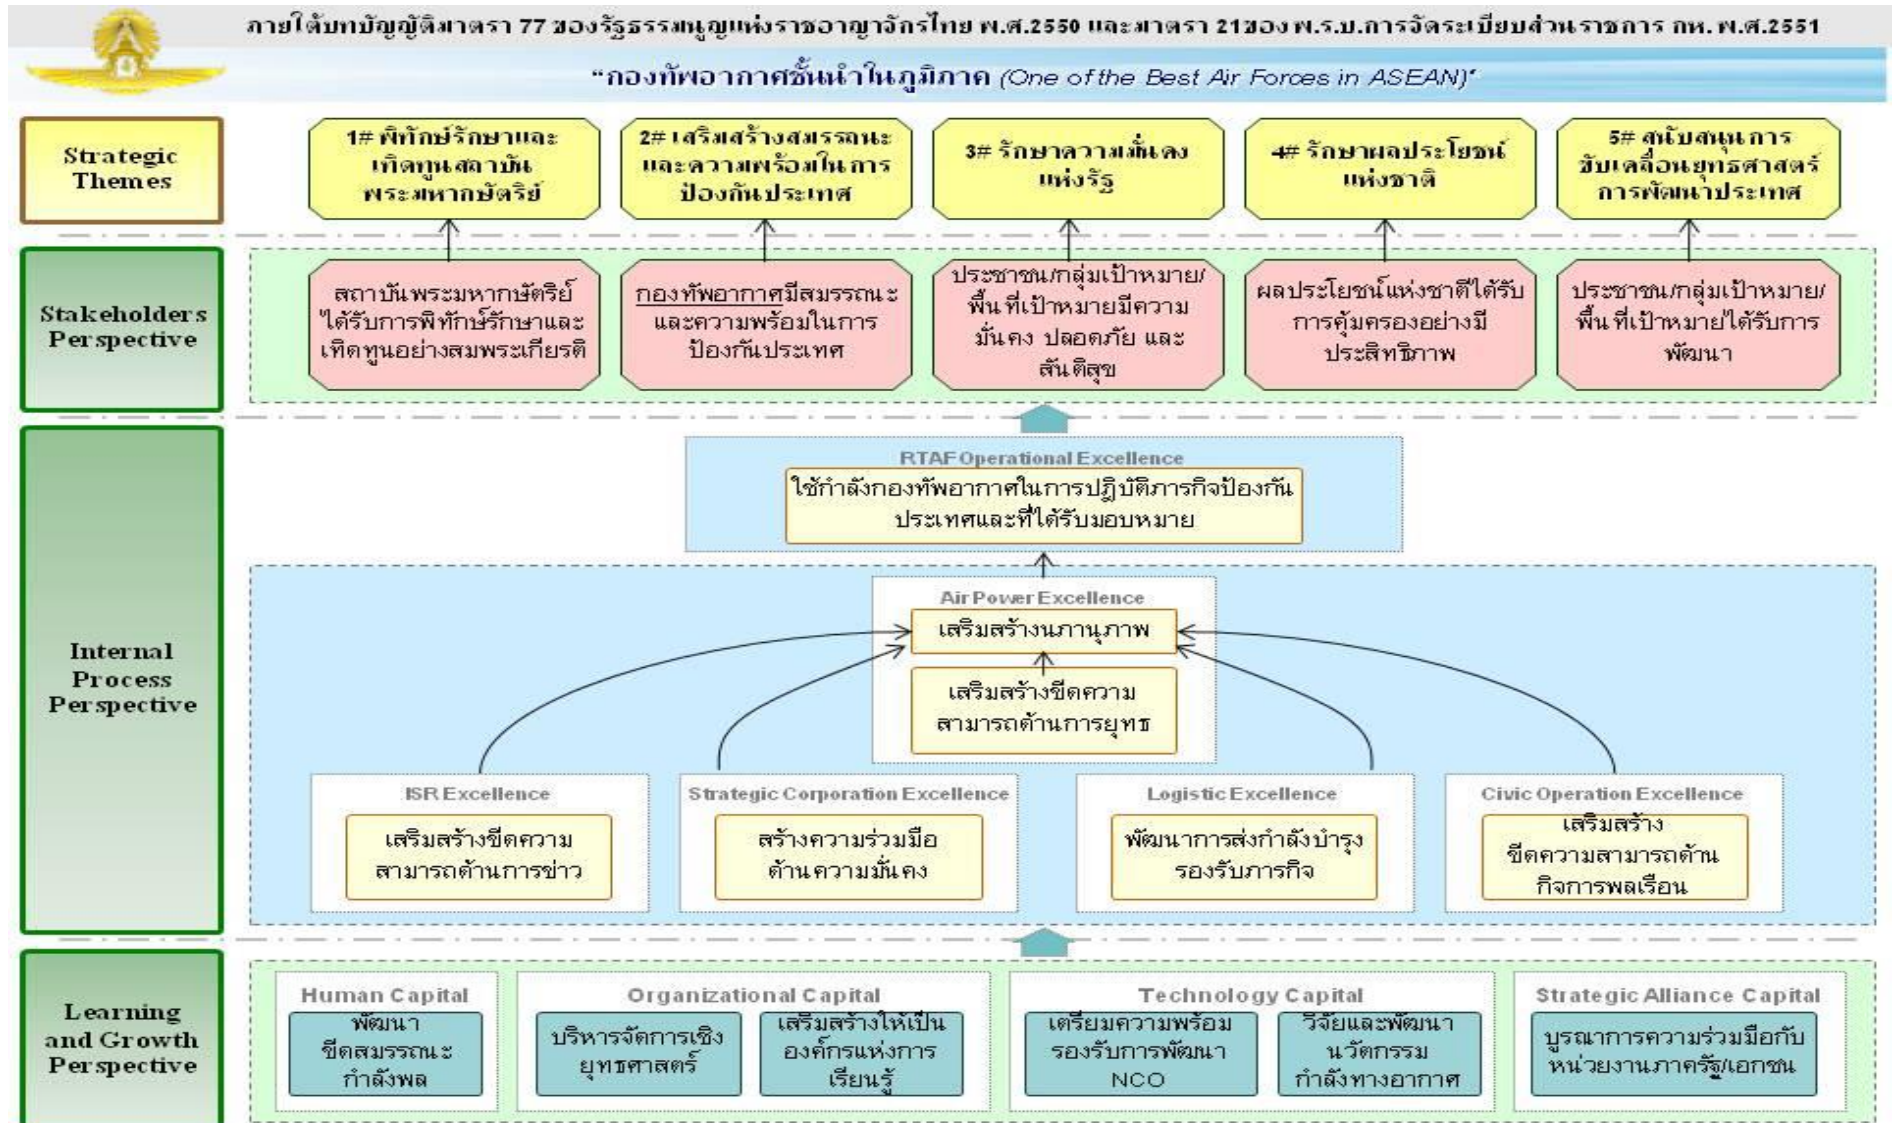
ภายใต้บทบัญญัติมาตรา 77 ของรัฐธรรมนูญแห่งราชอาณาจักรไทย พ.ศ.2550 และมาตรา 21ของ พ.ร.บ.การจัดระเบียบส่วนราชการ กห. พ.ศ.2551

"กองทัพอากาศชั้นนำในภูมิภาค (One of the Best Air Forces in ASEAN)"

Strategic Themes

1# พิทักษ์รักษาและเทิดทูนสถาบันพระมหากษัตริย์

2# เสริมสร้างสมรรถนะและความพร้อมในการป้องกันประเทศ

3# รักษาความมั่นคงแห่งรัฐ

4# รักษาผลประโยชน์แห่งชาติ

5# สนับสนุนการขับเคลื่อนยุทธศาสตร์การพัฒนาประเทศ

Stakeholders Perspective

สถาบันพระมหากษัตริย์ได้รับการพิทักษ์รักษาและเทิดทูนอย่างสมพระเกียรติ

กองทัพอากาศมีสมรรถนะและความพร้อมในการป้องกันประเทศ

ประชาชน/กลุ่มเป้าหมาย/พื้นที่เป้าหมายมีความมั่นคง ปลอดภัย และสันติสุข

ผลประโยชน์แห่งชาติได้รับการคุ้มครองอย่างมีประสิทธิภาพ

ประชาชน/กลุ่มเป้าหมาย/พื้นที่เป้าหมายได้รับการพัฒนา

Internal Process Perspective

RTAF Operational Excellence

ใช้กำลังกองทัพอากาศในการปฏิบัติภารกิจป้องกันประเทศและที่ได้รับมอบหมาย

Air Power Excellence

เสริมสร้างแสนยานุภาพ

เสริมสร้างขีดความสามารถด้านการยุทธ

ISR Excellence

เสริมสร้างขีดความสามารถด้านการข่าว

Strategic Corporation Excellence

สร้างความร่วมมือด้านความมั่นคง

Logistic Excellence

พัฒนาการส่งกำลังบำรุงรองรับภารกิจ

Civic Operation Excellence

เสริมสร้างขีดความสามารถด้านกิจการพลเรือน

Learning and Growth Perspective

Human Capital

พัฒนาขีดสมรรถนะกำลังพล

Organizational Capital

บริหารจัดการเชิงยุทธศาสตร์

เสริมสร้างให้เป็นองค์กรแห่งการเรียนรู้

Technology Capital

เตรียมความพร้อมรองรับการพัฒนา NCO

วิจัยและพัฒนานวัตกรรมกำลังทางอากาศ

Strategic Alliance Capital

บูรณาการความร่วมมือกับหน่วยงานภาครัฐ/เอกชน